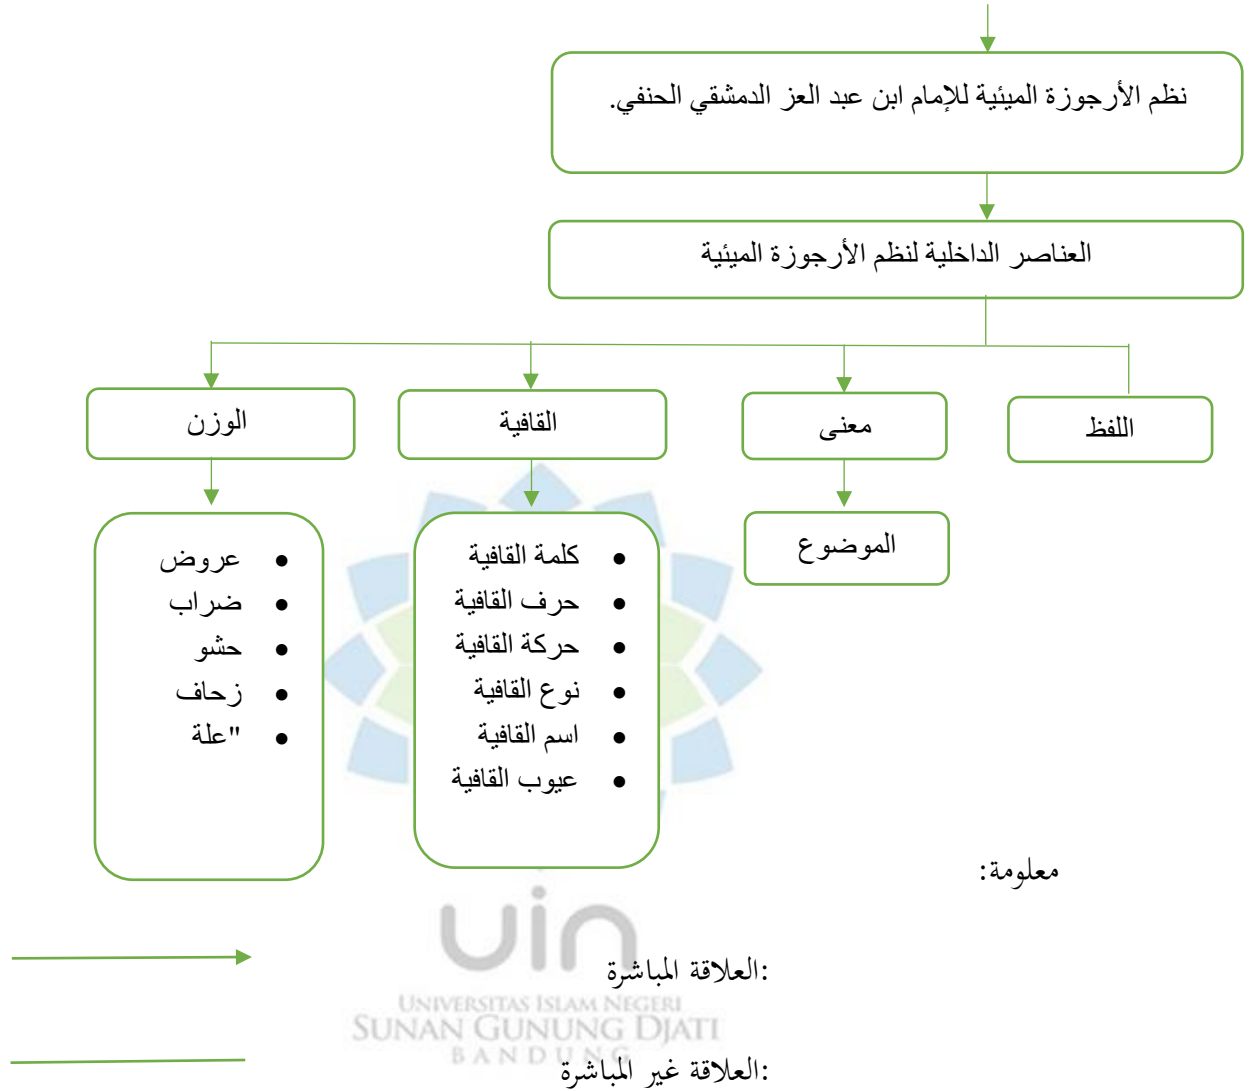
نظم الأرجوزة الميئية للإمام ابن عبد العز الدمشقي الحنفي.

العناصر الداخلية لنظم الأرجوزة الميئية

الوزن

القافية

معنى

اللفظ

- عروض
- ضراب
- حشو
- زحاف
- "علة

- كلمة القافية
- حرف القافية
- حركة القافية
- نوع القافية
- اسم القافية
- عيوب القافية

الموضوع

معلومة:

:العلاقة المباشرة

:العلاقة غير المباشرة

uin
UNIVERSITAS ISLAM NEGERI
SUNAN GUNUNG DJATI
BANDUNG